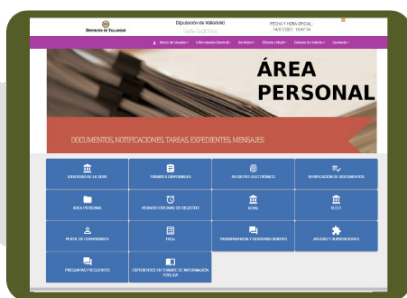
Diputación de Valladolid

Diputación de Valladolid

FECHA Y HORA OFICIAL
14/07/2021 10:47:16

Acerca de la sede | Información General | Servicios | Ofertas y Ayuda | Catálogo de trámites | Contacto

ÁREA
PERSONAL

DOCUMENTOS, NOTIFICACIONES, TAREAS, EXPEDIENTES, MENSAJES

IDENTIDAD DE LA SEDE

TRÁMITES DISPONIBLES

REGISTRO ELECTRÓNICO

VERIFICACIÓN DE DOCUMENTOS

ÁREA PERSONAL

RESGUARDO DE REGISTRO

BOVA

BOLETÍN

PERFIL DE CONTRATANTE

FICHA

TRANSPARENCIA Y GOBIERNO ABIERTO

AYUDAS Y SUBVENCIONES

PREGUNTAS FRECUENTES

EXPEDIENTES EN TRÁMITE DE INFORMACIÓN PÚBLICA